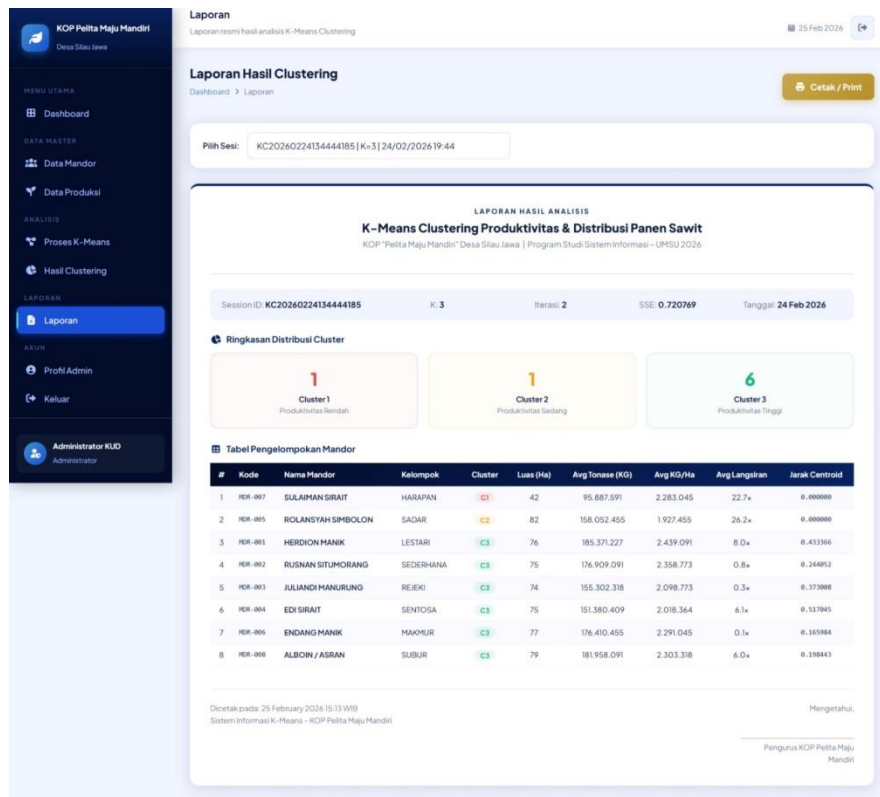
KOP Pelita Maju Mandiri
Desa Silau Jawa

MENU UTAMA
Dashboard
DATA MASTER
Data Mandor
Data Produksi
ANALISIS
Proses K-Means
Hasil Clustering
LAPORAN
Laporan
AKUN
Profil Admin
Keluar

Administrator KUD
Administrator

Laporan
Laporan resmi hasil analisis K-Means Clustering

25 Feb 2026

Laporan Hasil Clustering
Dashboard > Laporan

Cetak / Print

Pilih Sesi: KC20260224134444185 | K=3 | 24/02/2026 19:44

LAPORAN HASIL ANALISIS
K-Means Clustering Produktivitas & Distribusi Panen Sawit
KOP "Pelita Maju Mandiri" Desa Silau Jawa | Program Studi Sistem Informasi - UMSU 2026

Session ID: KC20260224134444185 K: 3 Iterasi: 2 SSE: 0.720769 Tanggal: 24 Feb 2026

Ringkasan Distribusi Cluster

1
Cluster 1
Produktivitas Rendah

1
Cluster 2
Produktivitas Sedang

6
Cluster 3
Produktivitas Tinggi

Tabel Pengelompokan Mandor

| # | Kode | Nama Mandor | Kelompok | Cluster | Luas (Ha) | Avg Tonase (KG) | Avg KG/Ha | Avg Langsiran | Jarak Centroid |
|---|---|---|---|---|---|---|---|---|---|
| 1 | MDR-007 | SULAIMAN SIRAIT | HARAPAN | C1 | 42 | 95.887.591 | 2.283.045 | 22.7x | 0.000000 |
| 2 | MDR-005 | ROLANSYAH SIMBOLON | SADAR | C2 | 82 | 158.052.455 | 1.927.455 | 26.2x | 0.000000 |
| 3 | MDR-001 | HERDION MANIK | LESTARI | C3 | 76 | 185.371.227 | 2.439.091 | 8.0x | 0.433366 |
| 4 | MDR-002 | RUSNAN SITUMORANG | SEDERHANA | C3 | 75 | 176.909.091 | 2.358.773 | 0.8x | 0.244052 |
| 5 | MDR-003 | JULIANDI MANURUNG | REJEKI | C3 | 74 | 155.302.318 | 2.098.773 | 0.3x | 0.373008 |
| 6 | MDR-004 | EDI SIRAIT | SENTOSA | C3 | 75 | 151.380.409 | 2.018.364 | 6.1x | 0.517045 |
| 7 | MDR-006 | ENDANG MANIK | MAKMUR | C3 | 77 | 176.410.455 | 2.291.045 | 0.1x | 0.165984 |
| 8 | MDR-008 | ALBOIN / ASRAN | SUBUR | C3 | 79 | 181.958.091 | 2.303.318 | 6.0x | 0.198443 |

Dicetak pada: 25 February 2026 15:13 WIB
Sistem Informasi K-Means - KOP Pelita Maju Mandiri

Mengetahui,

Pengurus KOP Pelita Maju Mandiri